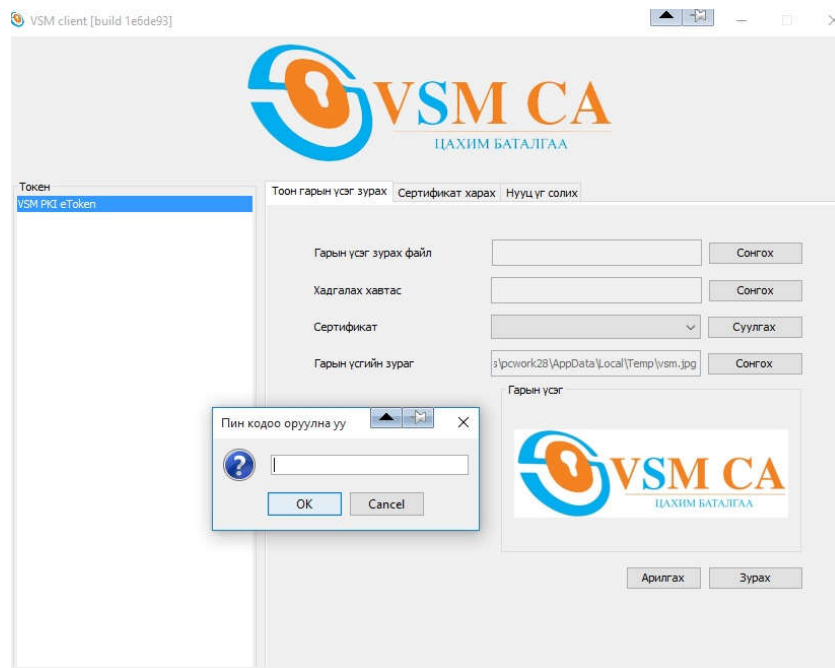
VSM client [build 1e6de93]

VSM CA
ЦАХИМ БАТАЛГАА

Токен
VSM PKI eToken

Тоон гарын үсэг зурах
Сертификат харах
Нууц үг солих

Гарын үсэг зурах файл
Сонгох
Хадгалах хавтас
Сонгох
Сертификат
Суулгах
Гарын үсгийн зураг
s\pcwork28\AppData\Local\Temp\vsm.jpg
Сонгох
Гарын үсэг

VSM CA
ЦАХИМ БАТАЛГАА

Пин кодоо оруулна уу
OK
Cancel

Арилгах
Зурах